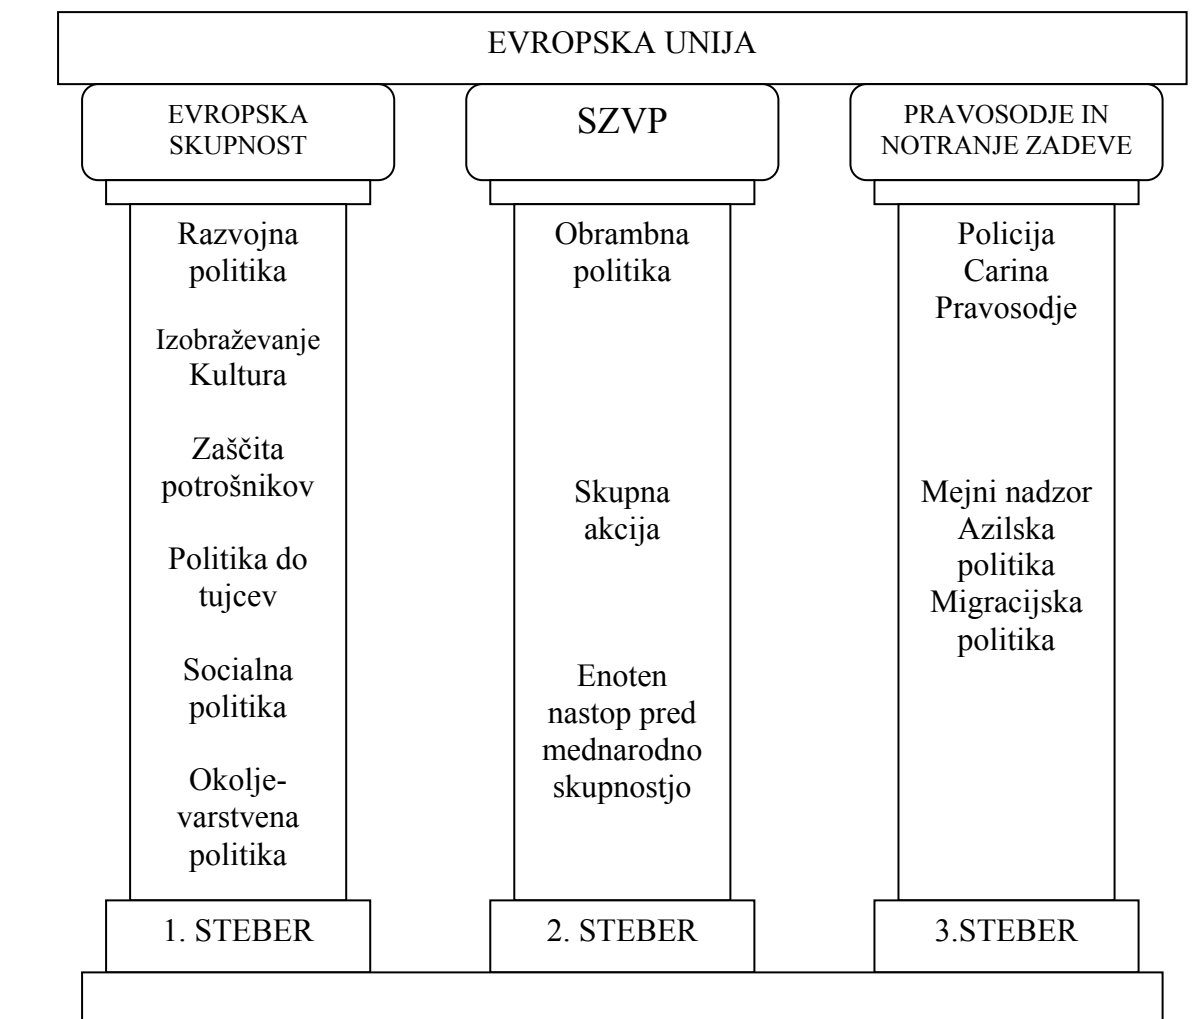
EVROPSKA UNIJA

EVROPSKA SKUPNOST

Razvojna politika

Izobraževanje
Kultura

Zaščita potrošnikov

Politika do tujcev

Socialna politika

Okoljevarstvena politika

1. STEBER

SZVP

Obrambna politika

Skupna akcija

Enoten nastop pred mednarodno skupnostjo

2. STEBER

PRAVOSODJE IN NOTRANJE ZADEVE

Policija
Carina
Pravosodje

Mejni nadzor
Azilska politika
Migracijska politika

3.STEBER